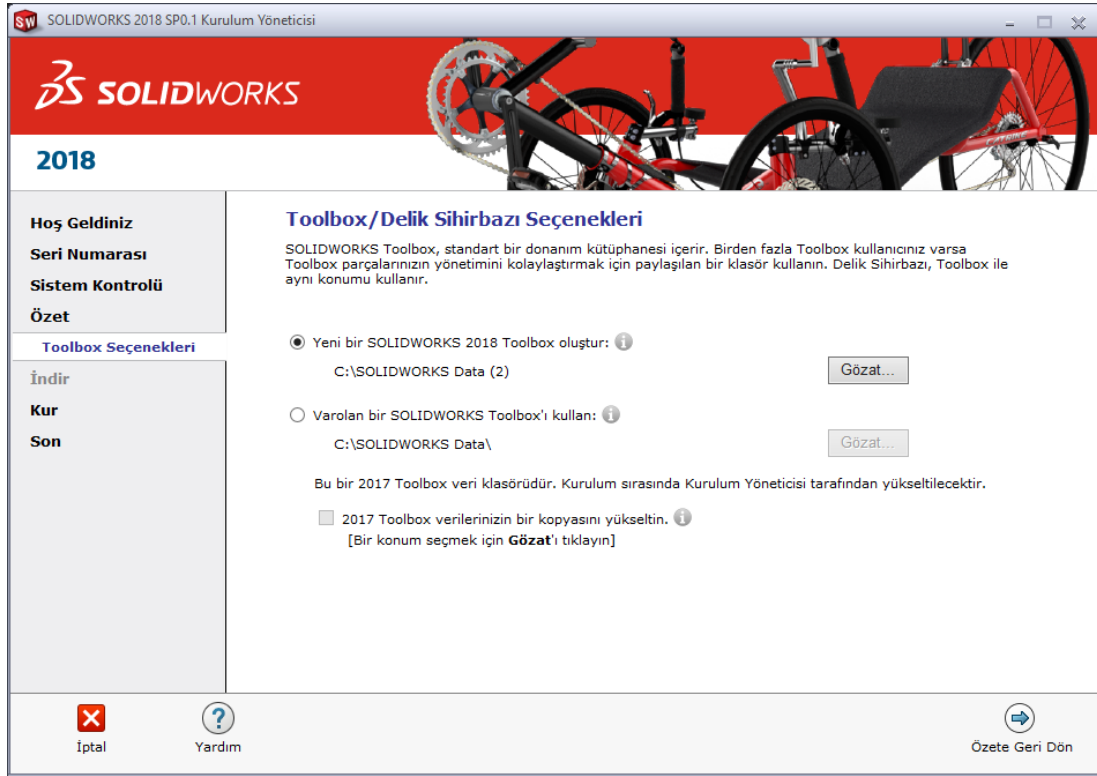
SOLIDWORKS 2018 SP0.1 Kurulum Yöneticisi

SOLIDWORKS

2018

Hoş Geldiniz
Seri Numarası
Sistem Kontrolü
Özet
Toolbox Seçenekleri
İndir
Kur
Son

Toolbox/Delik Sihirbazı Seçenekleri

SOLIDWORKS Toolbox, standart bir donanım kütüphanesi içerir. Birden fazla Toolbox kullanıcınız varsa Toolbox parçalarınızın yönetimini kolaylaştırmak için paylaşılan bir klasör kullanın. Delik Sihirbazı, Toolbox ile aynı konumu kullanır.

Yeni bir SOLIDWORKS 2018 Toolbox oluştur:
C:\SOLIDWORKS Data (2)
Gözat...

Varolan bir SOLIDWORKS Toolbox'ı kullan:
C:\SOLIDWORKS Data\
Gözat...

Bu bir 2017 Toolbox veri klasörüdür. Kurulum sırasında Kurulum Yöneticisi tarafından yükseltilecektir.

2017 Toolbox verilerinizin bir kopyasını yükseltin.
[Bir konum seçmek için **Gözat**'ı tıklayın]

İptal
Yardım
Özete Geri Dön